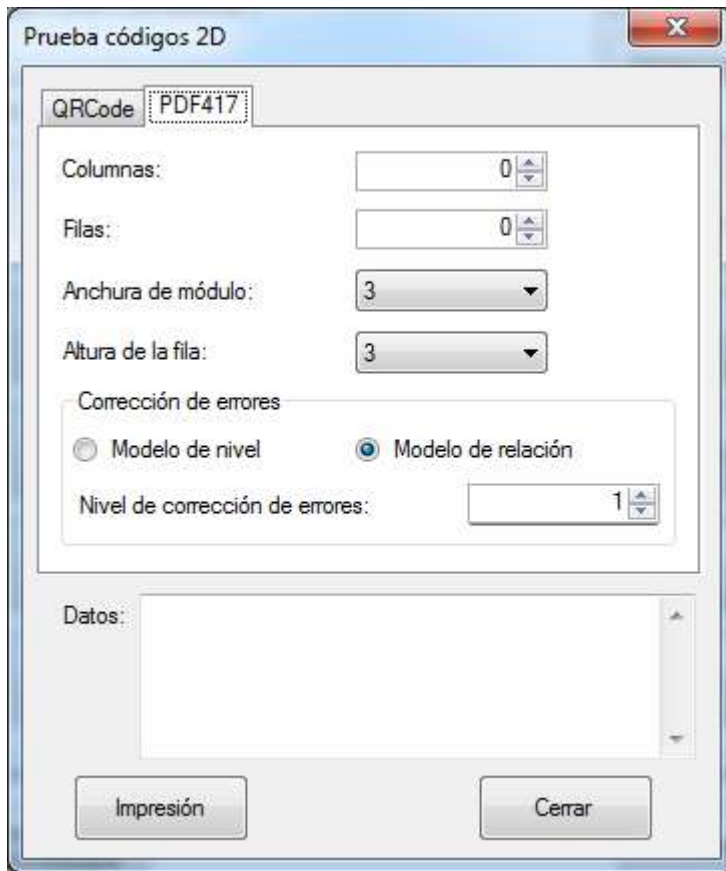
Prueba códigos 2D

QRCode PDF417

Columnas: 0

Filas: 0

Anchura de módulo: 3

Altura de la fila: 3

Corrección de errores

Modelo de nivel

Modelo de relación

Nivel de corrección de errores: 1

Datos:

Impresión

Cerrar